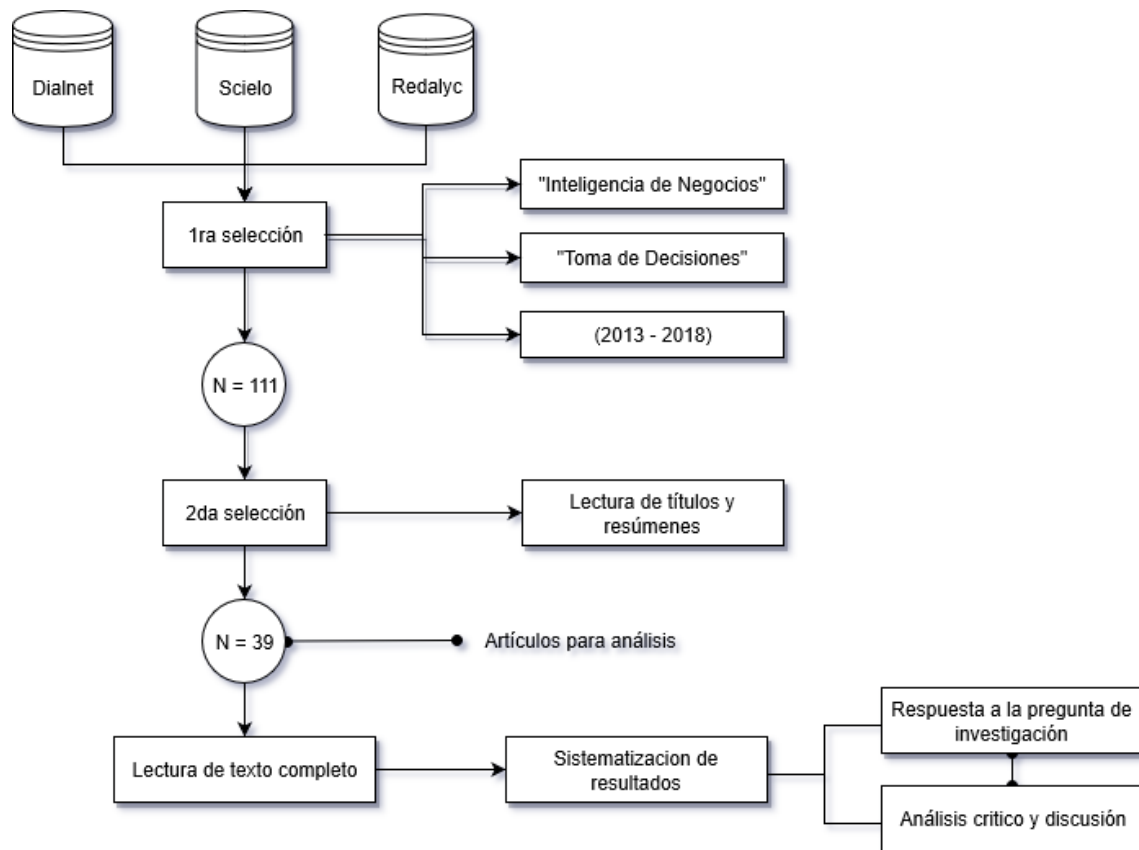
Dialnet

Scielo

Redalyc

1ra selección

"Inteligencia de Negocios"

"Toma de Decisiones"

(2013 - 2018)

N = 111

2da selección

Lectura de títulos y resúmenes

N = 39

Artículos para análisis

Lectura de texto completo

Sistematizacion de resultados

Respuesta a la pregunta de investigación

Análisis critico y discusión